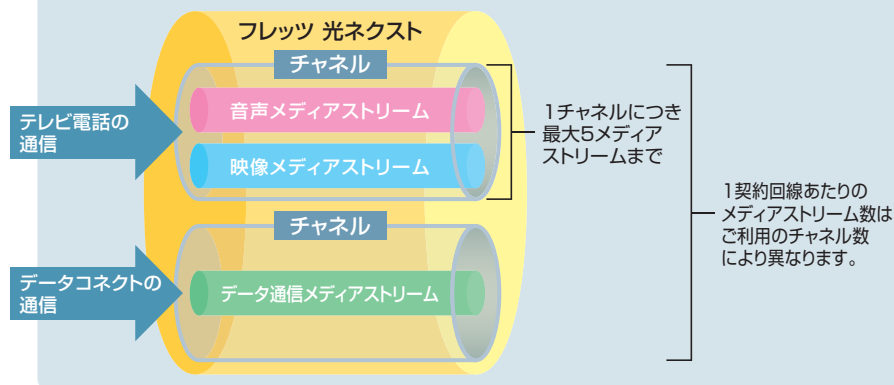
フレッツ 光ネクスト

チャネル

テレビ電話の通信

音声メディアストリーム

映像メディアストリーム

1チャネルにつき最大5メディアストリームまで

チャネル

データコネクトの通信

データ通信メディアストリーム

1契約回線あたりのメディアストリーム数はご利用のチャネル数により異なります。